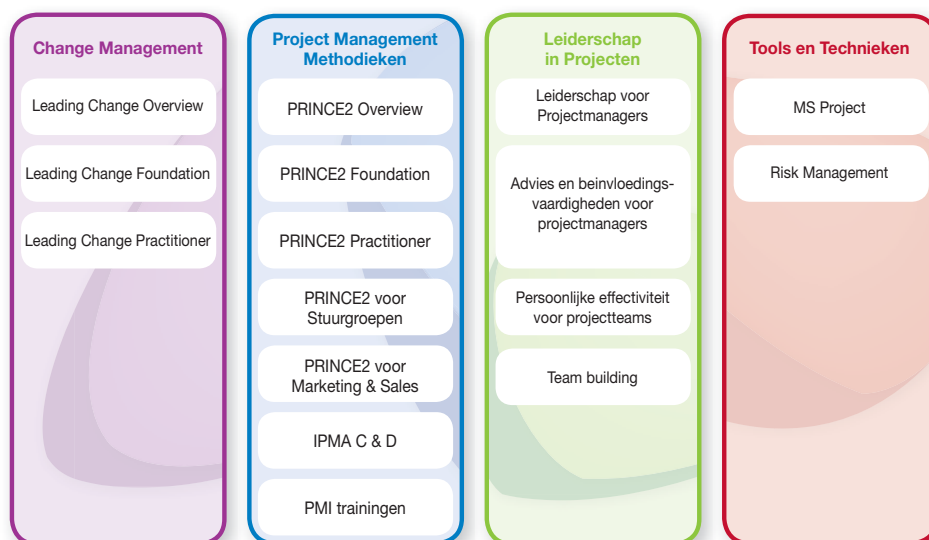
Change Management

Leading Change Overview

Leading Change Foundation

Leading Change Practitioner

Project Management Methodieken

PRINCE2 Overview

PRINCE2 Foundation

PRINCE2 Practitioner

PRINCE2 voor Stuurgroepen

PRINCE2 voor Marketing & Sales

IPMA C & D

PMI trainingen

Leiderschap in Projecten

Leiderschap voor Projectmanagers

Advies en beinvloedingsvaardigheden voor projectmanagers

Persoonlijke effectiviteit voor projectteams

Team building

Tools en Technieken

MS Project

Risk Management